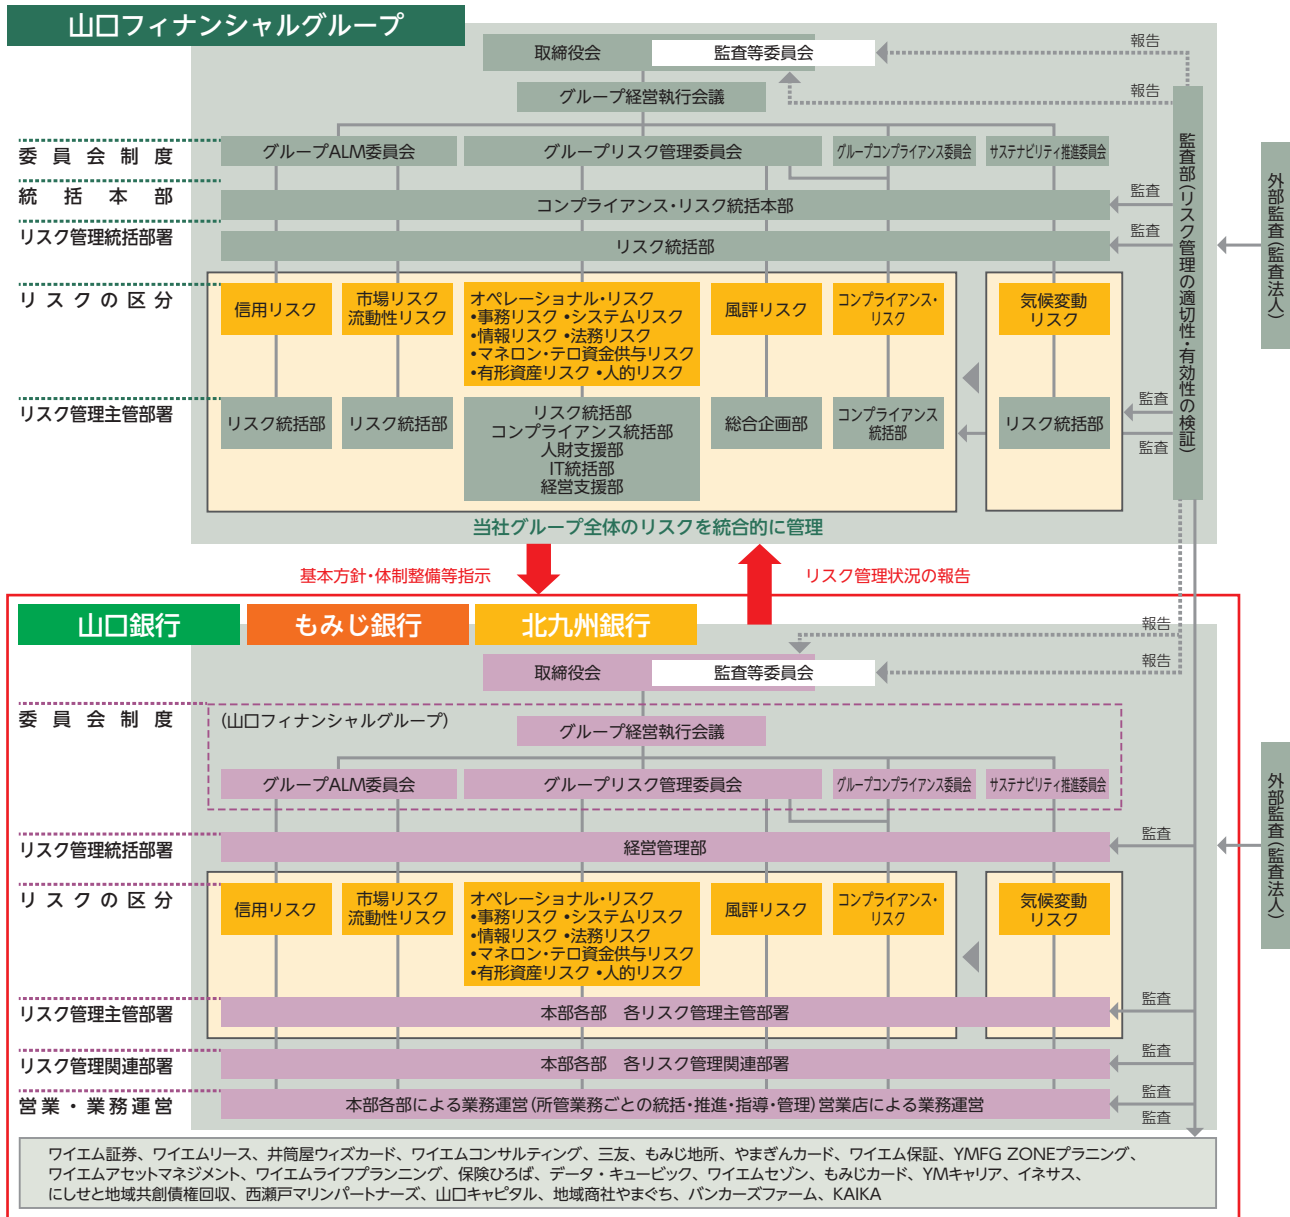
山口フィナンシャルグループ

取締役会
監査等委員会
報告
グループ経営執行会議
報告

委員会制度
グループALM委員会
グループリスク管理委員会
グループコンプライアンス委員会
サステナビリティ推進委員会

統括本部
コンプライアンス・リスク統括本部
監査

リスク管理統括部署
リスク統括部
監査

リスクの区分
信用リスク
市場リスク
流動性リスク
オペレーショナル・リスク
•事務リスク •システムリスク
•情報リスク •法務リスク
•マネロン・テロ資金供与リスク
•有形資産リスク •人的リスク
風評リスク
コンプライアンス・リスク
気候変動リスク

リスク管理主管部署
リスク統括部
リスク統括部
リスク統括部
コンプライアンス統括部
人財支援部
IT統括部
経営支援部
総合企画部
コンプライアンス統括部
リスク統括部
監査
監査

当社グループ全体のリスクを統合的に管理

監査部（リスク管理の適切性・有効性の検証）

外部監査（監査法人）

基本方針・体制整備等指示
リスク管理状況の報告

山口銀行
もみじ銀行
北九州銀行

報告
取締役会
監査等委員会
報告

委員会制度
（山口フィナンシャルグループ）
グループ経営執行会議
グループALM委員会
グループリスク管理委員会
グループコンプライアンス委員会
サステナビリティ推進委員会

リスク管理統括部署
経営管理部
監査

リスクの区分
信用リスク
市場リスク
流動性リスク
オペレーショナル・リスク
•事務リスク •システムリスク
•情報リスク •法務リスク
•マネロン・テロ資金供与リスク
•有形資産リスク •人的リスク
風評リスク
コンプライアンス・リスク
気候変動リスク

リスク管理主管部署
本部各部　各リスク管理主管部署
監査

リスク管理関連部署
本部各部　各リスク管理関連部署
監査

営業・業務運営
本部各部による業務運営（所管業務ごとの統括・推進・指導・管理）営業店による業務運営
監査
監査

外部監査（監査法人）

ワイエム証券、ワイエムリース、井筒屋ウィズカード、ワイエムコンサルティング、三友、もみじ地所、やまぎんカード、ワイエム保証、YMFG ZONEプラニング、ワイエムアセットマネジメント、ワイエムライフプランニング、保険ひろば、データ・キュービック、ワイエムセゾン、もみじカード、YMキャリア、イネサス、にしせと地域共創債権回収、西瀬戸マリンパートナーズ、山口キャピタル、地域商社やまぐち、バンカーズファーム、KAIKA